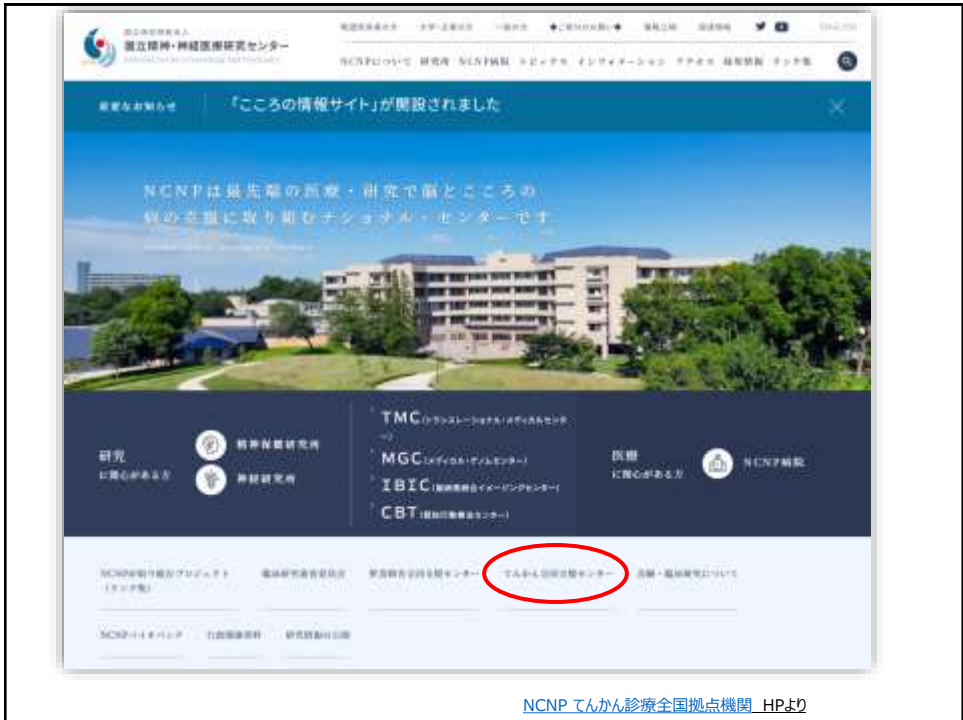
国立研究開発法人
国立精神・神経医療研究センター

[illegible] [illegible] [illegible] ◆ご寄附のお願い◆ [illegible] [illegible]

NCNPについて 研究所 NCNP病院 トピックス インフォメーション アクセス 採用情報 リンク集

重要なお知らせ 「こころの情報サイト」が開設されました

NCNPは最先端の医療・研究で脳とこころの病の克服に取り組むナショナル・センターです

研究 に関心がある方

精神保健研究所

神経研究所

TMC (トランスレーショナル・メディカルセンター)

MGC (メディカル・ゲノムセンター)

IBIC (脳病態統合イメージングセンター)

CBT (認知行動療法センター)

医療 に関心がある方

NCNP病院

NCNP病院の総合プロジェクト (リンク集)

臨床研究審査委員会

薬物依存症治療センター

てんかん診療全国拠点センター

治験・臨床研究について

NCNPバイオバンク

行政関連資料

研究倫理審査委員会

NCNP てんかん診療全国拠点機関 HPより